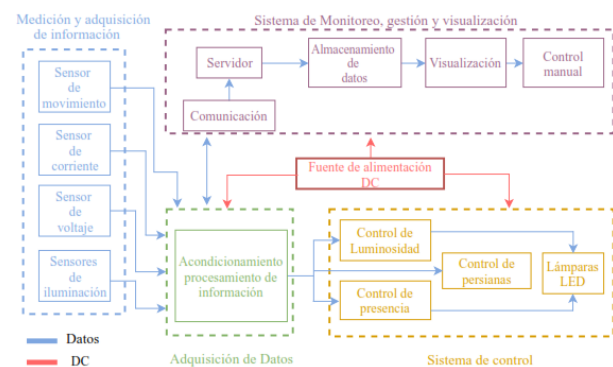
Medición y adquisición de información

Sensor de movimiento

Sensor de corriente

Sensor de voltaje

Sensores de iluminación

Sistema de Monitoreo, gestión y visualización

Servidor

Almacenamiento de datos

Visualización

Control manual

Comunicación

Fuente de alimentación DC

Acondicionamiento procesamiento de información

Control de Luminosidad

Control de persianas

Lámparas LED

Control de presencia

Datos

DC

Adquisición de Datos

Sistema de control